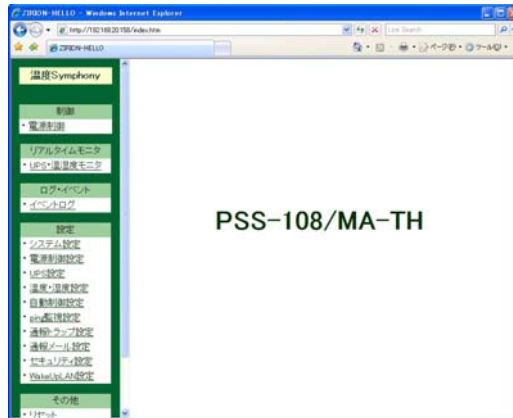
ZIRION-HELLO - Windows Internet Explorer
http://192.168.20.150/index.htm
Live Search
ZIRION-HELLO
ページ(P) ツール(O)

温度Symphony

制御
・電源制御

リアルタイムモニタ
・UPS・温湿度モニタ

ログ・イベント
・イベントログ

設定
・システム設定
・電源制御設定
・UPS設定
・温度・湿度設定
・自動制御設定
・ping監視設定
・通報トラップ設定
・通報メール設定
・セキュリティ設定
・WakeUpLAN設定

その他
・リセット

PSS-108/MA-TH